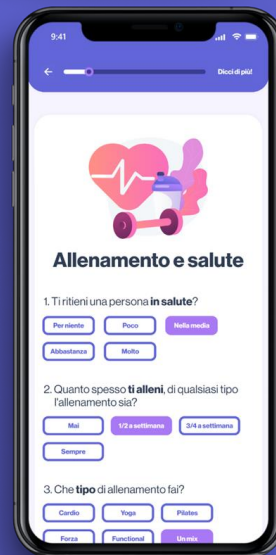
9:41

Dicci di più!

Allenamento e salute

1. Ti ritieni una persona in salute?

Per niente
Poco
Nella media
Abbastanza
Molto

2. Quanto spesso ti alleni, di qualsiasi tipo l'allenamento sia?

Mai
1/2 a settimana
3/4 a settimana
Sempre

3. Che tipo di allenamento fai?

Cardio
Yoga
Pilates
Forza
Functional
Un mix